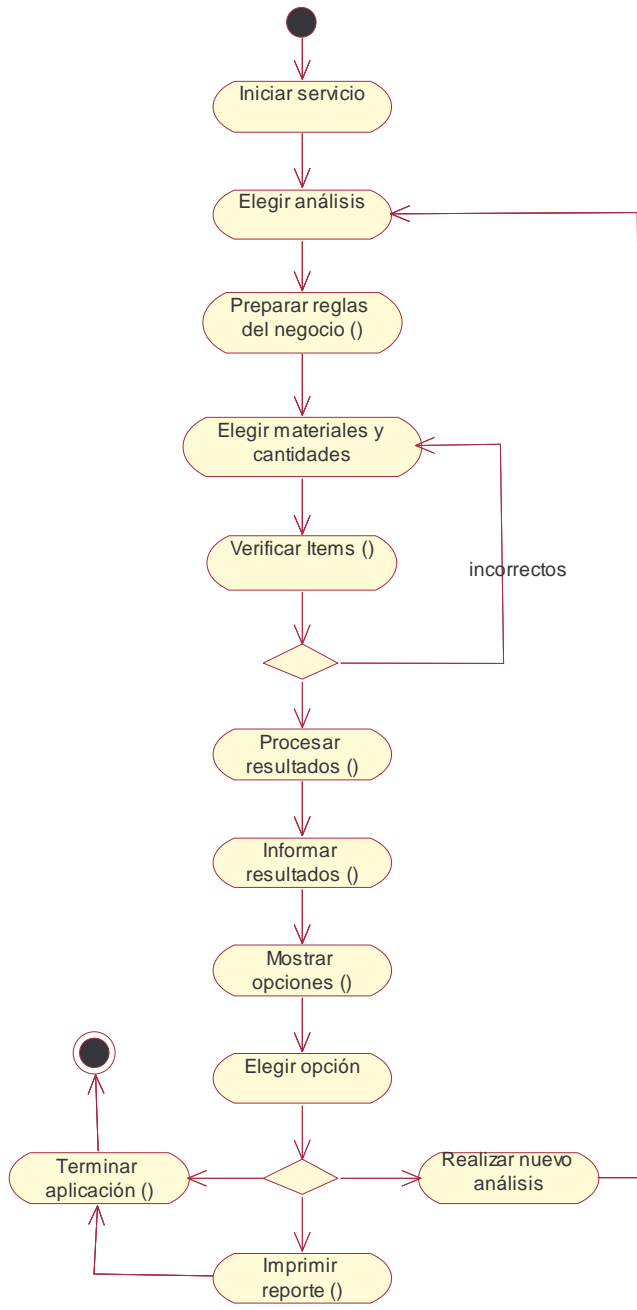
Iniciar servicio

Elegir análisis

Preparar reglas del negocio ()

Elegir materiales y cantidades

Verificar Items ()

incorrectos

Procesar resultados ()

Informar resultados ()

Mostrar opciones ()

Elegir opción

Terminar aplicación ()

Realizar nuevo análisis

Imprimir reporte ()